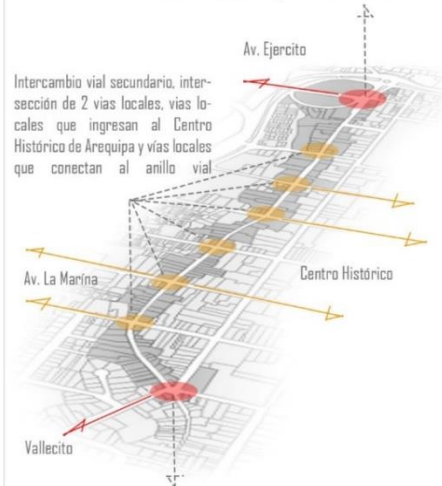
Av. Ejercito

Intercambio vial secundario, intersección de 2 vias locales, vias locales que ingresan al Centro Histórico de Arequipa y vías locales que conectan al anillo vial

Av. La Marina

Centro Histórico

Vallecito